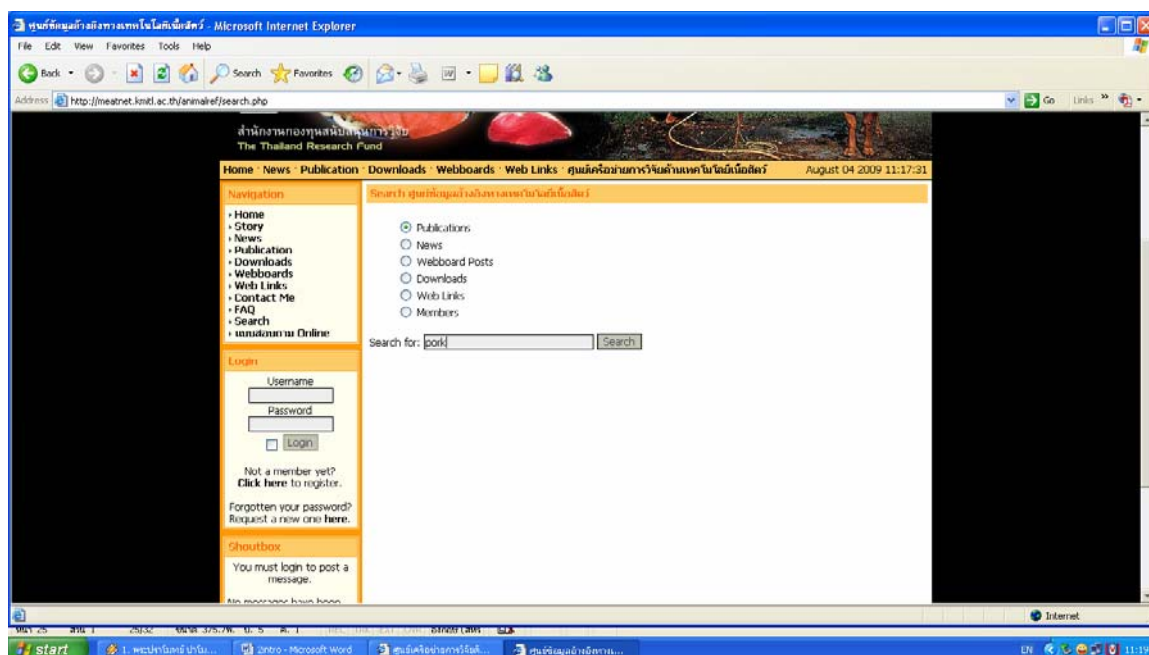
ศูนย์ข้อมูลอ้างอิงทางเทคโนโลยีเนื้อสัตว์ - Microsoft Internet Explorer

File Edit View Favorites Tools Help

Back Search Favorites

Address http://meatnet.kmitl.ac.th/animalref/search.php

Go Links

สำนักงานกองทุนสนับสนุนการวิจัย
The Thailand Research Fund

Home · News · Publication · Downloads · Webboards · Web Links · ศูนย์เครือข่ายการวิจัยด้านเทคโนโลยีเนื้อสัตว์ August 04 2009 11:17:31

Navigation
· Home
· Story
· News
· Publication
· Downloads
· Webboards
· Web Links
· Contact Me
· FAQ
· Search
· แบบสอบถาม Online

Login
Username
Password
Login
Not a member yet?
Click here to register.
Forgotten your password?
Request a new one here.

Shoutbox
You must login to post a message.
No messages have been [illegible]

Search ศูนย์ข้อมูลอ้างอิงทางเทคโนโลยีเนื้อสัตว์

Publications
News
Webboard Posts
Downloads
Web Links
Members

Search for: pork Search

Internet

start 1. พะปราโมทย์ ปาริ... 2intro - Microsoft Word ศูนย์เครือข่ายการวิจัยด้... ศูนย์ข้อมูลอ้างอิงทาง... EN 11:19